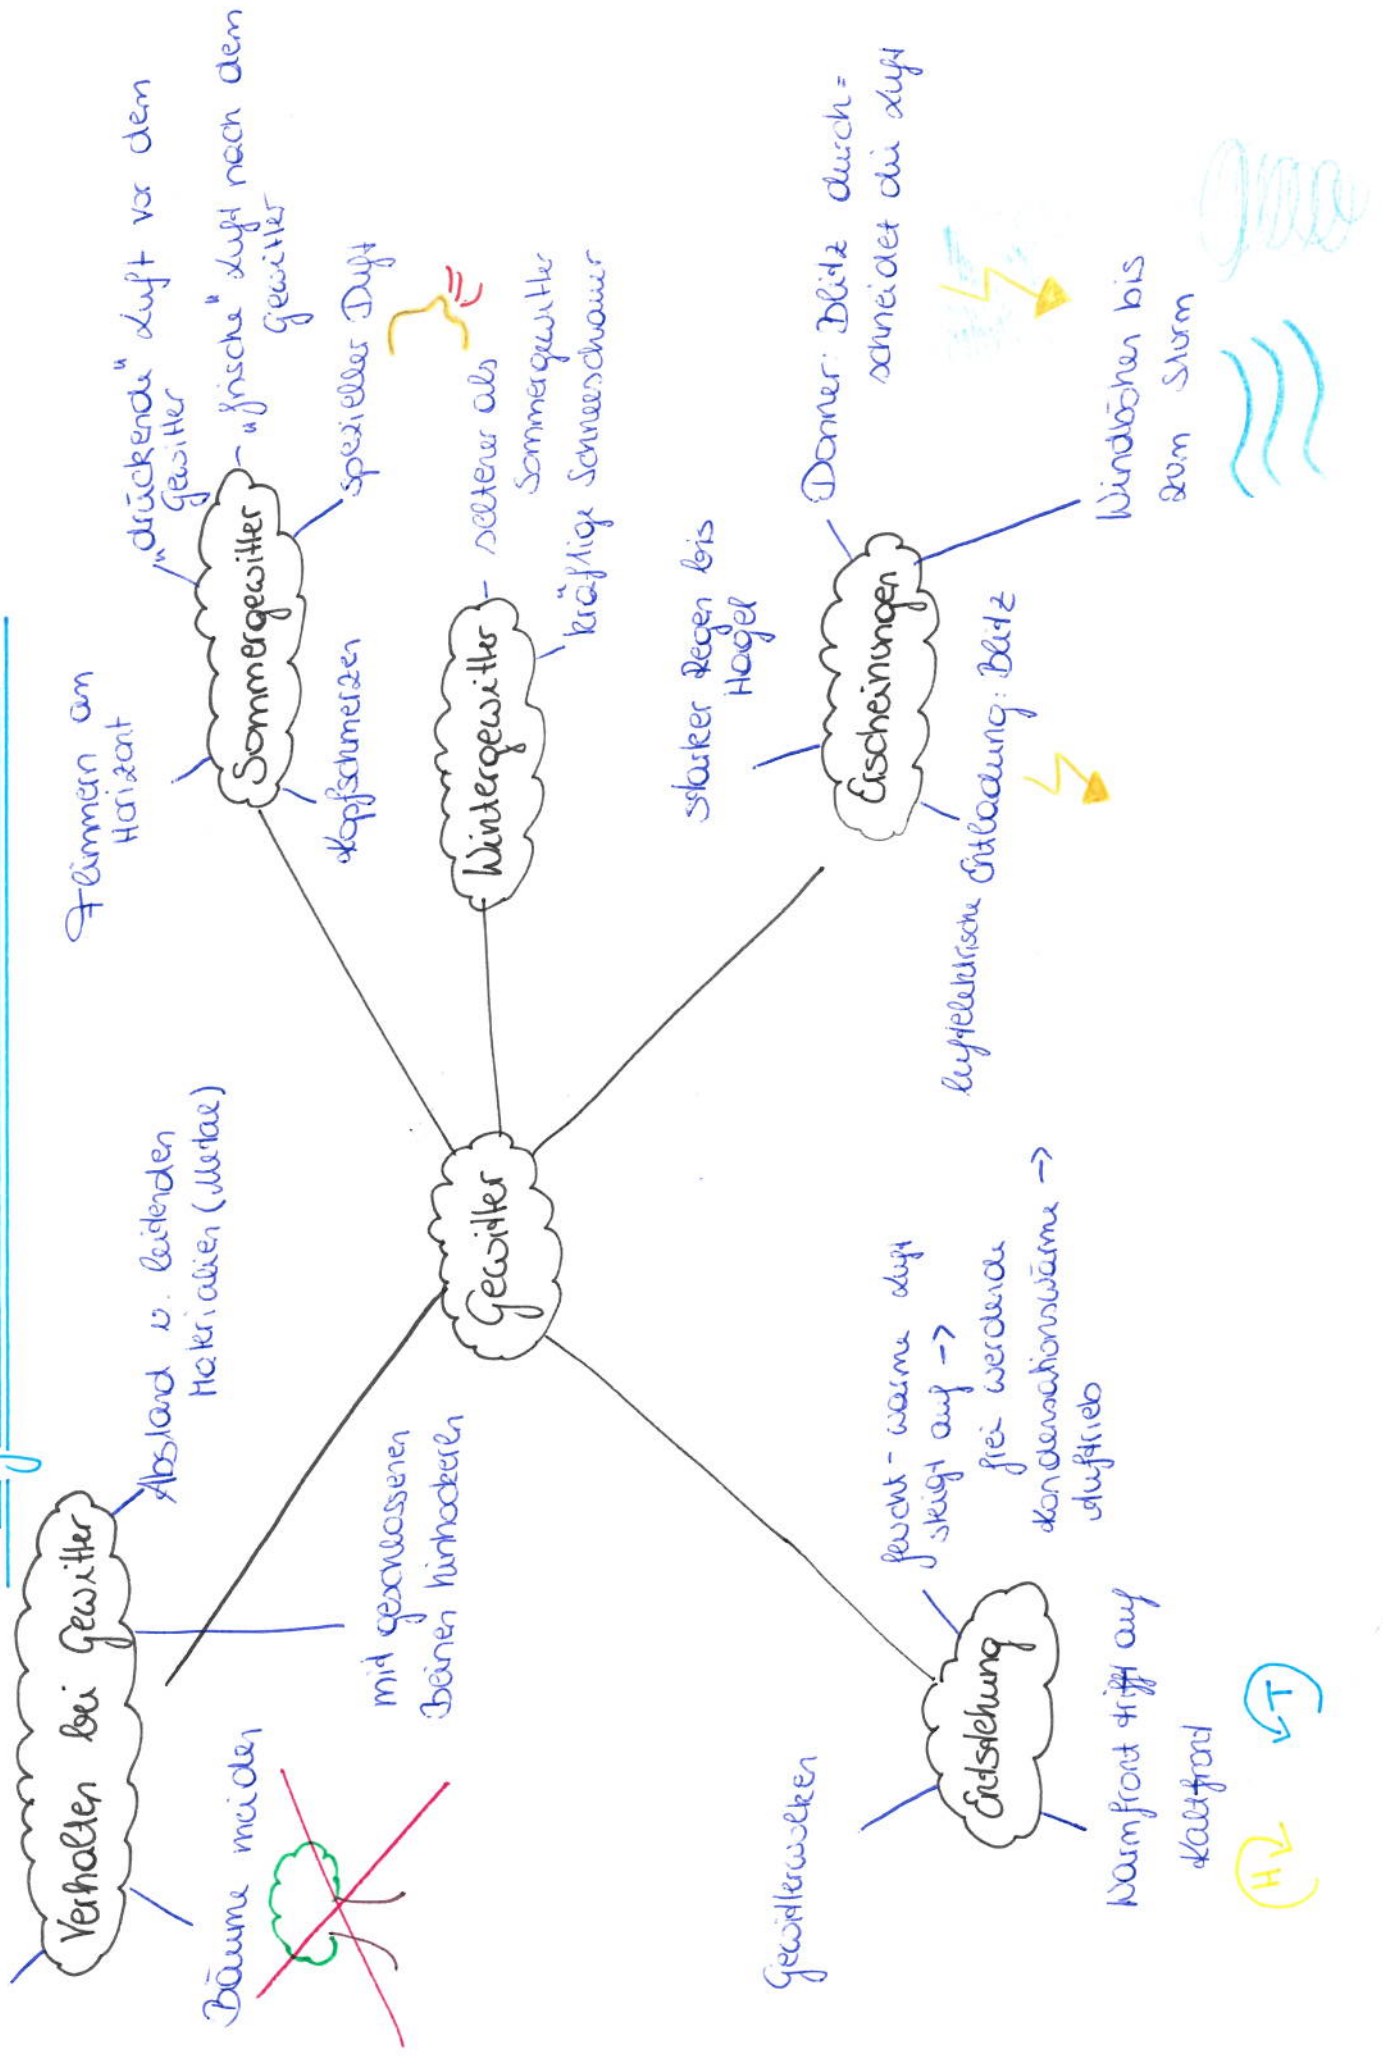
Gewitter

Sommergewitter
„drückende" Luft vor dem Gewitter
„frische" Luft nach dem Gewitter
spezieller Duft
Kopfschmerzen
Flimmern am Horizont

Wintergewitter
seltener als Sommergewitter
kräftige Schneeschauer

Erscheinungen
Donner: Blitz durchschneidet die Luft
Windböen bis zum Sturm
luftelektrische Entladung: Blitz
starker Regen bis Hagel

Entstehung
feucht-warme Luft steigt auf -> frei werdende Kondensationswärme -> Auftrieb
Warmfront trifft auf Kaltfront
Gewitterwolken
H
T

Verhalten bei Gewitter
Abstand v. leitenden Materialien (Metall)
mit geschlossenen Beinen hinhocken
Bäume meiden